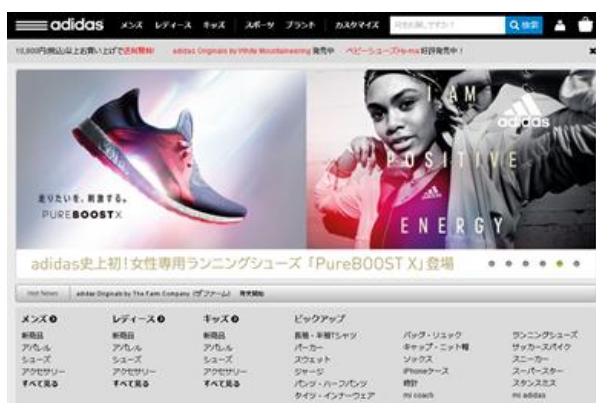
adidas メンズ レディース キッズ スポーツ ブランド カスタマイズ 何をお探しですか？ Q 検索

10,000円(税込)以上お買い上げで送料無料 adidas Originals by White Mountaineering 発売中 ベビーシューズHe-mix 好評発売中！

走りたいを、刺激する。
PUREBOOST X

I AM
POSITIVE
ENERGY

adidas

adidas史上初！女性専用ランニングシューズ「PureBOOST X」登場

Hot News adidas Originals by The Farm Company (ザ ファーム) 発売開始

| メンズ | レディース | キッズ | ピックアップ | | |
|---|---|---|---|---|---|
| 新商品 | 新商品 | 新商品 | 長袖・半袖Tシャツ | バッグ・リュック | ランニングシューズ |
| アパレル | アパレル | アパレル | パーカー | キャップ・ニット帽 | サッカースパイク |
| シューズ | シューズ | シューズ | スウェット | ソックス | スニーカー |
| アクセサリー | アクセサリー | アクセサリー | ジャージ | iPhoneケース | スーパースター |
| すべて見る | すべて見る | すべて見る | パンツ・ハーフパンツ | 時計 | スタンスミス |
| | | | タイツ・インナーウェア | mi coach | mi adidas |